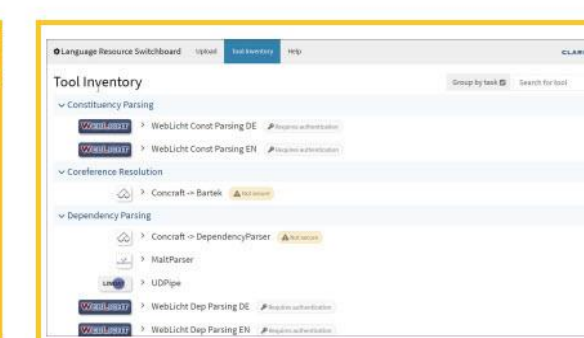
Language Resource Switchboard Upload Tool Inventory Help CLARI

Tool Inventory

Group by task Search for tool

Constituency Parsing

WebLicht > WebLicht Const Parsing DE Requires authentication

WebLicht > WebLicht Const Parsing EN Requires authentication

Coreference Resolution

> Concraft -> Bartek Not secure

Dependency Parsing

> Concraft -> DependencyParser Not secure

> MaltParser

> UDPipe

WebLicht > WebLicht Dep Parsing DE Requires authentication

WebLicht > WebLicht Dep Parsing EN Requires authentication